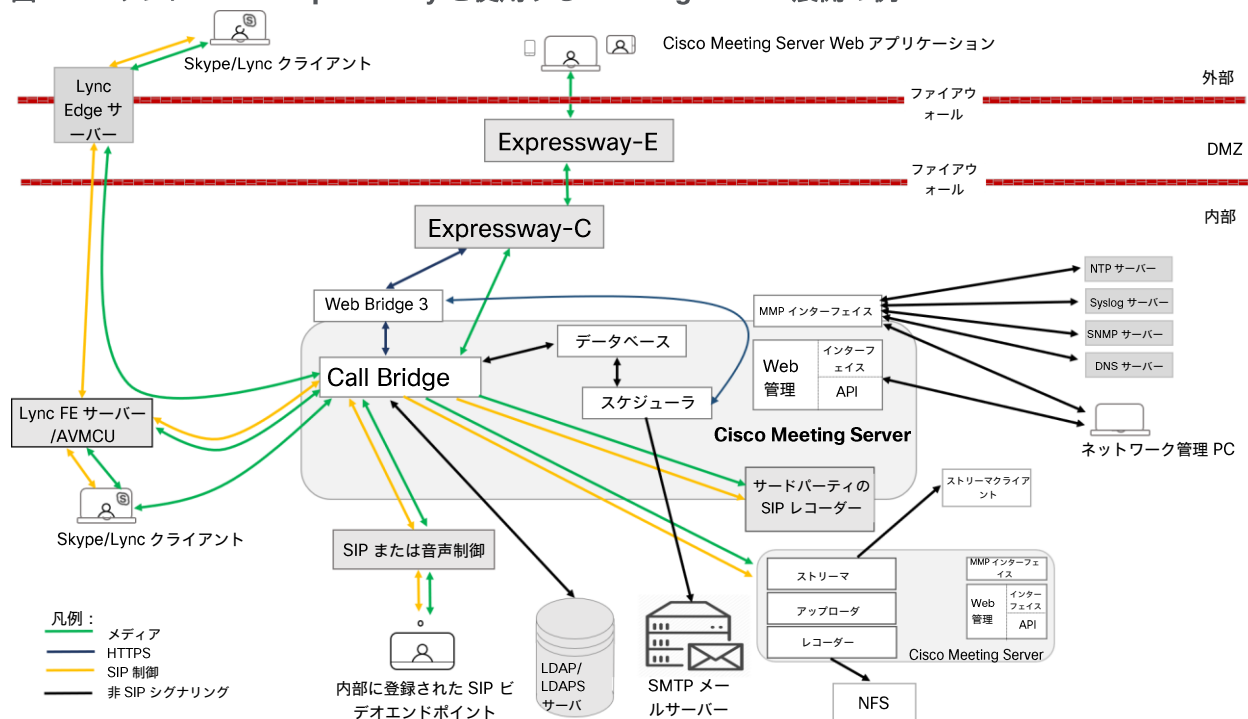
Skype/Lync クライアント

Cisco Meeting Server Web アプリケーション

Lync Edge サーバー

ファイアウォール

外部

Expressway-E

DMZ

ファイアウォール

内部

Expressway-C

NTP サーバー

Web Bridge 3

MMP インターフェイス

Syslog サーバー

SNMP サーバー

データベース

DNS サーバー

Web 管理

インターフェイス

API

Call Bridge

スケジューラ

Lync FE サーバー /AVMCU

Cisco Meeting Server

ネットワーク管理 PC

サードパーティの SIP レコーダー

ストリーマクライアント

Skype/Lync クライアント

SIP または音声制御

ストリーマ

MMP インターフェイス

アップローダ

Web 管理

インターフェイス

API

レコーダー

Cisco Meeting Server

凡例：
メディア
HTTPS
SIP 制御
非 SIP シグナリング

内部に登録された SIP ビデオエンドポイント

LDAP/ LDAPS サーバ

SMTP メールサーバー

NFS